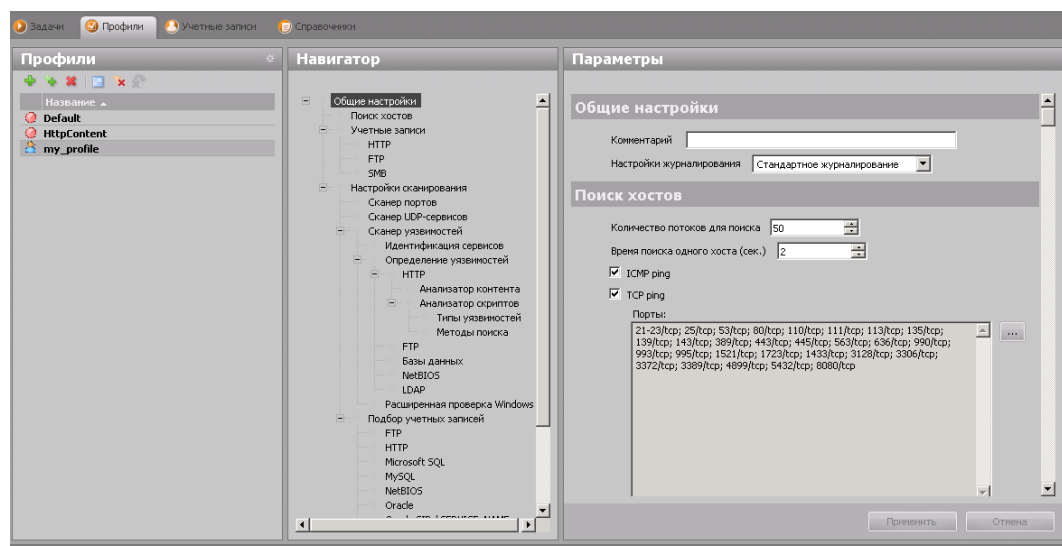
Задачи
Профили
Учетные записи
Справочники

Профили

Название ▲
Default
HttpContent
my_profile

Навигатор

Общие настройки
Поиск хостов
Учетные записи
HTTP
FTP
SMB
Настройки сканирования
Сканер портов
Сканер UDP-сервисов
Сканер уязвимостей
Идентификация сервисов
Определение уязвимостей
HTTP
Анализатор контента
Анализатор скриптов
Типы уязвимостей
Методы поиска
FTP
Базы данных
NetBIOS
LDAP
Расширенная проверка Windows
Подбор учетных записей
FTP
HTTP
Microsoft SQL
MySQL
NetBIOS
Oracle
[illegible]

Параметры

Общие настройки

Комментарий
Настройки журналирования Стандартное журналирование

Поиск хостов

Количество потоков для поиска 50
Время поиска одного хоста (сек.) 2
ICMP ping
TCP ping
Порты:
21-23/tcp; 25/tcp; 53/tcp; 80/tcp; 110/tcp; 111/tcp; 113/tcp; 135/tcp; 139/tcp; 143/tcp; 389/tcp; 443/tcp; 445/tcp; 563/tcp; 636/tcp; 990/tcp; 993/tcp; 995/tcp; 1521/tcp; 1723/tcp; 1433/tcp; 3128/tcp; 3306/tcp; 3372/tcp; 3389/tcp; 4899/tcp; 5432/tcp; 8080/tcp
...

Применить
Отмена